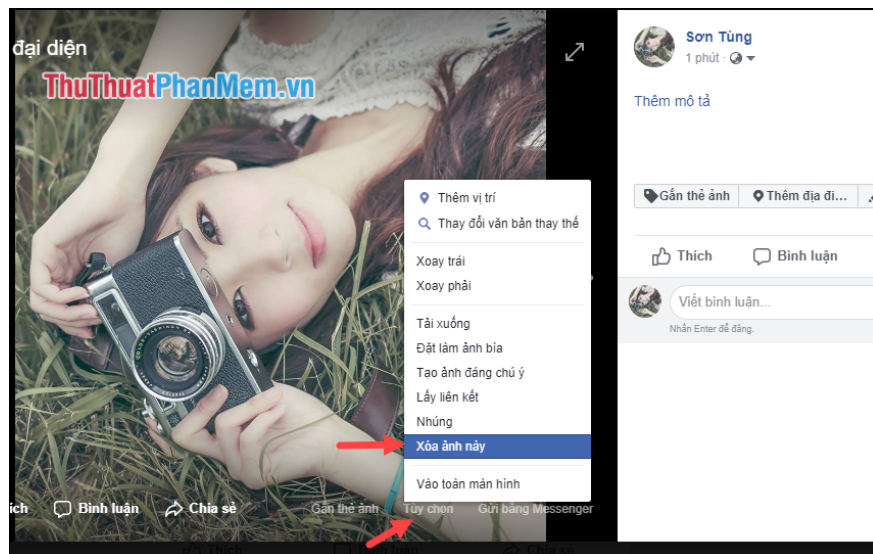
đại diện

ThuThuatPhanMem.vn

Sơn Tùng
1 phút ·

Thêm mô tả

Gắn thẻ ảnh
Thêm địa đi...

Thích
Bình luận

Viết bình luận...
Nhấn Enter để đăng.

Thêm vị trí
Thay đổi văn bản thay thế

Xoay trái
Xoay phải

Tải xuống
Đặt làm ảnh bìa
Tạo ảnh đáng chú ý
Lấy liên kết
Nhúng
Xóa ảnh này

Vào toàn màn hình

ích
Bình luận
Chia sẻ
Gắn thẻ ảnh
Tùy chọn
Gửi bằng Messenger